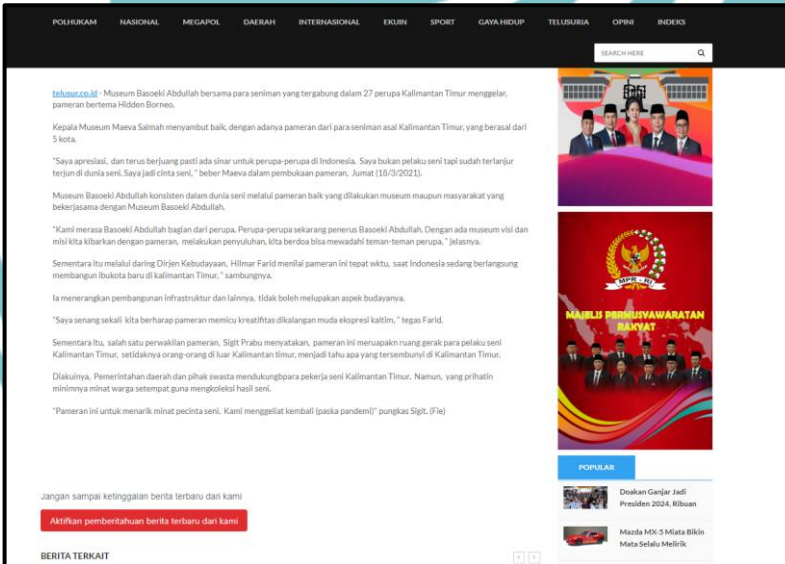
POLHUKAM NASIONAL MEGAPOL DAERAH INTERNASIONAL EKUIN SPORT GAYA HIDUP TELUSURIA OPINI INDEKS

SEARCH HERE

telusur.co.id - Museum Basoeki Abdullah bersama para seniman yang tergabung dalam 27 perupa Kalimantan Timur menggelar, pameran bertema Hidden Borneo.

Kepala Museum Maeva Salmah menyambut baik, dengan adanya pameran dari para seniman asal Kalimantan Timur, yang berasal dari 5 kota.

"Saya apresiasi, dan terus berjuang pasti ada sinar untuk perupa-perupa di Indonesia. Saya bukan pelaku seni tapi sudah terlanjur terjun di dunia seni. Saya jadi cinta seni, " beber Maeva dalam pembukaan pameran, Jumat (18/3/2021).

Museum Basoeki Abdullah konsisten dalam dunia seni melalui pameran baik yang dilakukan museum maupun masyarakat yang bekerjasama dengan Museum Basoeki Abdullah.

"Kami merasa Basoeki Abdullah bagian dari perupa. Perupa-perupa sekarang penerus Basoeki Abdullah. Dengan ada museum visi dan misi kita kibarkan dengan pameran, melakukan penyuluhan, kita berdoa bisa mewadahi teman-teman perupa, " jelasnya.

Sementara itu melalui daring Dirjen Kebudayaan, Hilmar Farid menilai pameran ini tepat wktu, saat Indonesia sedang berlangsung membangun ibukota baru di kalimantan Timur, " sambungnya.

Ia menerangkan pembangunan infrastruktur dan lainnya, tidak boleh melupakan aspek budayanya.

"Saya senang sekali kita berharap pameran memicu kreatifitas dikalangan muda ekspresi kaltim, " tegas Farid.

Sementara itu, salah satu perwakilan pameran, Sigit Prabu menyatakan, pameran ini meruapakn ruang gerak para pelaku seni Kalimantan Timur, setidaknya orang-orang di luar Kalimantan timur, menjadi tahu apa yang tersembunyi di Kalimantan Timur.

Diakuinya, Pemerintahan daerah dan pihak swasta mendukungbpara pekerja seni Kalimantan Timur. Namun, yang prihatin minimnya minat warga setempat guna mengkoleksi hasil seni.

"Pameran ini untuk menarik minat pecinta seni. Kami menggeliat kembali (paska pandemi)" pungkas Sigit. (Fie)

MPR RI

MAJELIS PERMUSYAWARATAN RAKYAT

Jangan sampai ketinggalan berita terbaru dari kami

Aktifkan pemberitahuan berita terbaru dari kami

BERITA TERKAIT

POPULAR

Doakan Ganjar Jadi Presiden 2024, Ribuan

Mazda MX-5 Miata Bikin Mata Selalu Melirik